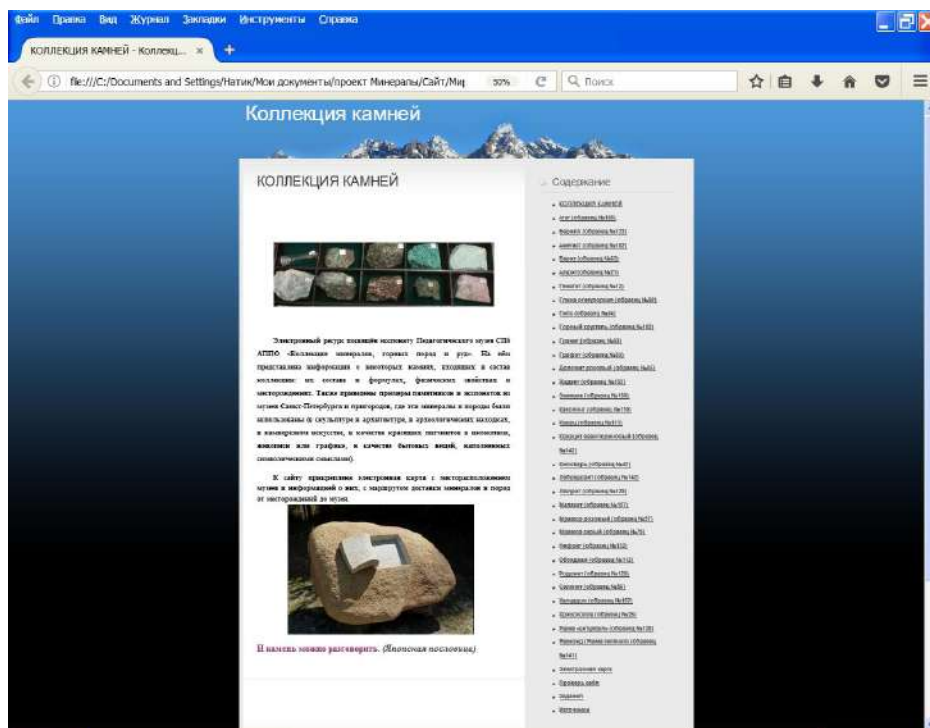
Файл Правка Вид Журнал Закладки Инструменты Справка

КОЛЛЕКЦИЯ КАМНЕЙ - Коллекц... ×

file:///C:/Documents and Settings/Натик/Мои документы/проект Минералы/Сайт/Ми 50% Поиск

Коллекция камней

КОЛЛЕКЦИЯ КАМНЕЙ

Электронный ресурс посвящён экспонату Педагогического музея СПб АППО «Коллекция минералов, горных пород и руд». На нём представлена информация о некоторых камнях, входящих в состав коллекции: их составе и формулах, физических свойствах и месторождениях. Также приведены примеры памятников и экспонатов из музеев Санкт-Петербурга и пригородов, где эти минералы и породы были использованы (в скульптуре и архитектуре, в археологических находках, в изобразительном искусстве, в качестве красящих пигментов в иконописи, живописи или графике, в качестве бытовых вещей, наполненных символическим смыслом).

К сайту прикреплена электронная карта с месторасположением музея и информацией о нем, с маршрутом доставки минералов и пород от месторождений до музея.

И камень можно разговорить. (Японская пословица)

Содержание

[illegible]